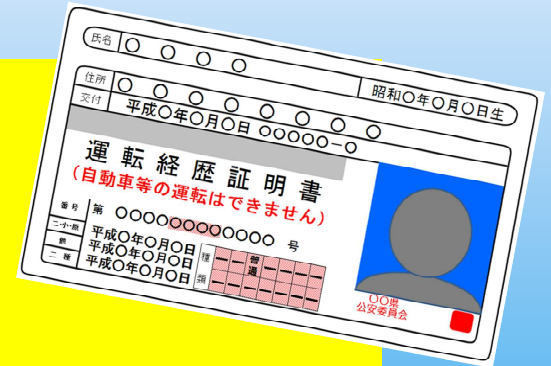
氏名 ○ ○ ○ ○

住所 ○ ○ ○ ○ ○ ○ ○ ○ 昭和○年○月○日生

交付 平成○年○月○日 ○○○○○−○

運転経歴証明書
(自動車等の運転はできません)

番号 第 ○○○○○○○○○○○○ 号

二・小・原
平成○年○月○日
他
平成○年○月○日
二 種
平成○年○月○日

種 類
普通

○○県
公安委員会